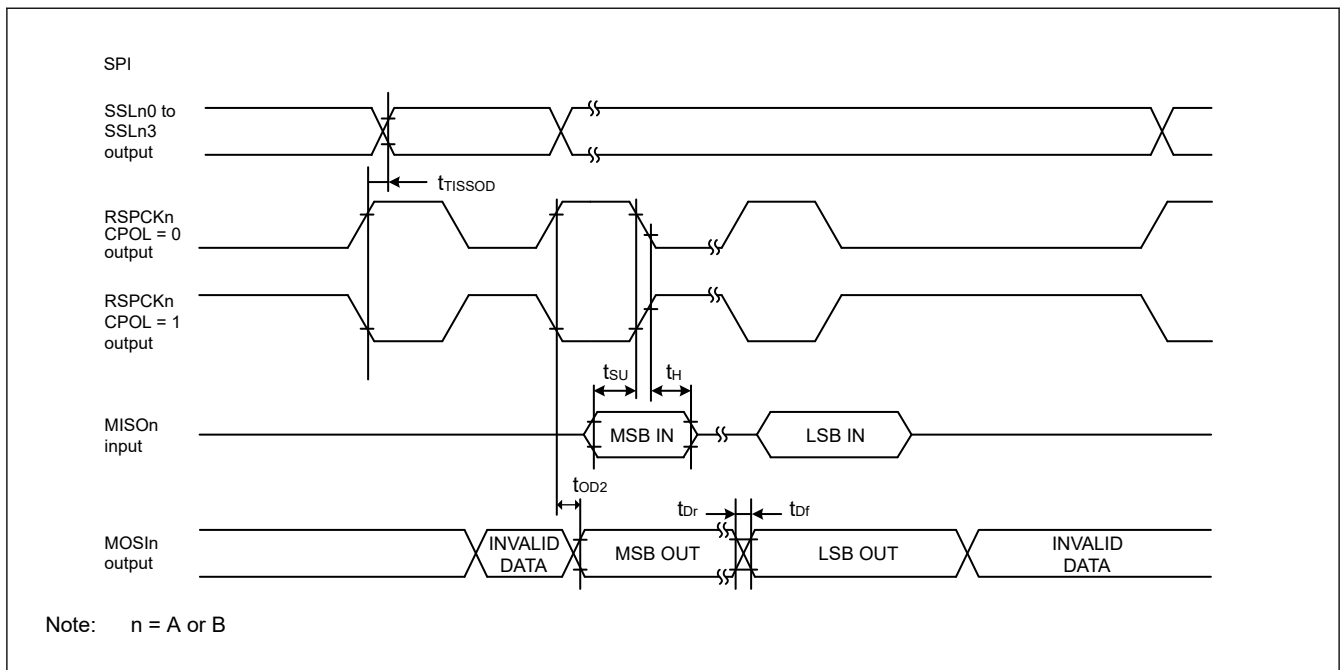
SPI

SSLn0 to SSLn3 output

$t_{TISSOD}$

RSPCKn CPOL = 0 output

RSPCKn CPOL = 1 output

$t_{SU}$

$t_{H}$

MISOn input

MSB IN

LSB IN

$t_{OD2}$

$t_{Dr}$

$t_{Df}$

MOSIn output

INVALID DATA

MSB OUT

LSB OUT

INVALID DATA

Note: n = A or B